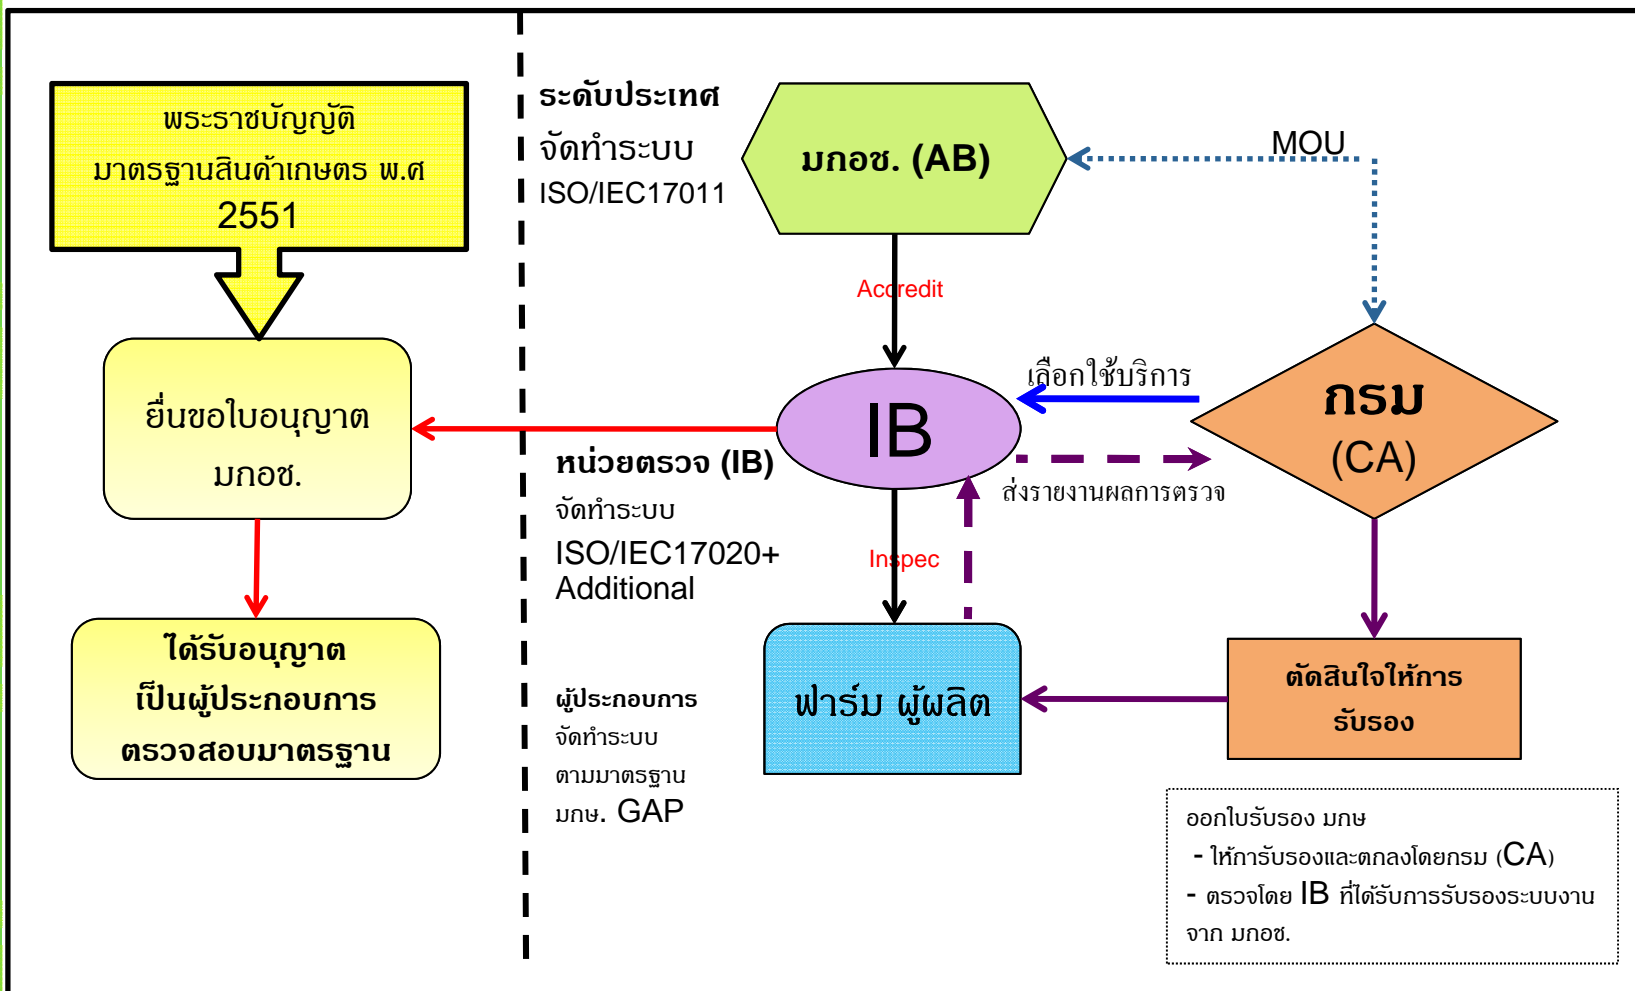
พระราชบัญญัติ มาตรฐานสินค้าเกษตร พ.ศ 2551

ยื่นขอใบอนุญาต มกอช.

ได้รับอนุญาต เป็นผู้ประกอบการ ตรวจสอบมาตรฐาน

ระดับประเทศ
จัดทำระบบ
ISO/IEC17011

มกอช. (AB)

MOU

Accredit

IB

เลือกใช้บริการ

กรม
(CA)

หน่วยตรวจ (IB)
จัดทำระบบ
ISO/IEC17020+ Additional

ส่งรายงานผลการตรวจ

Inspec

ผู้ประกอบการ
จัดทำระบบ
ตามมาตรฐาน
มกษ. GAP

ฟาร์ม ผู้ผลิต

ตัดสินใจให้การ รับรอง

ออกใบรับรอง มกษ
- ให้การรับรองและตกลงโดยกรม (CA)
- ตรวจโดย IB ที่ได้รับการรับรองระบบงาน จาก มกอช.